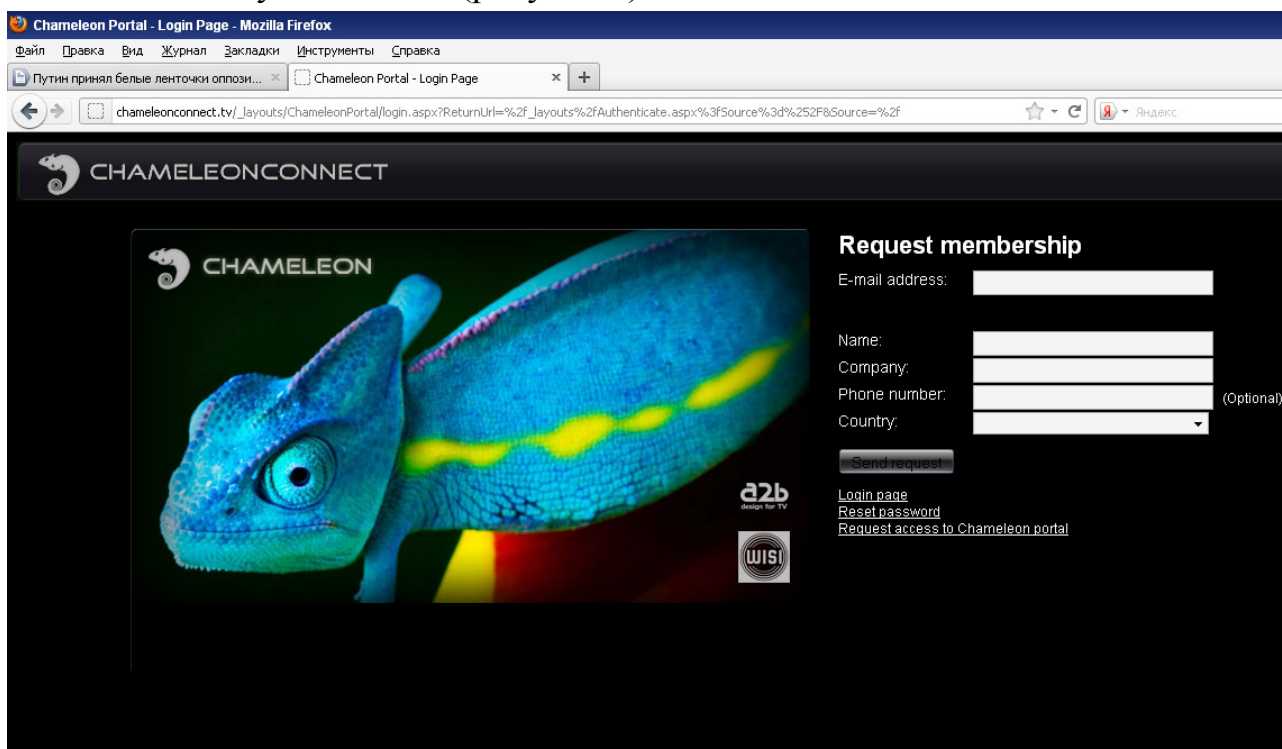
Chameleon Portal - Login Page - Mozilla Firefox

Файл Правка Вид Журнал Закладки Инструменты Справка

Путин принял белые ленточки оппози... ×
Chameleon Portal - Login Page ×
+

chameleonconnect.tv/_layouts/ChameleonPortal/login.aspx?ReturnUrl=%2f_layouts%2fAuthenticate.aspx%3fSource%3d%252F&Source=%2f

Яндекс

CHAMELEONCONNECT

CHAMELEON

a2b
design for TV

WISI

Request membership

E-mail address:

Name:

Company:

Phone number: (Optional)

Country:

Send request

Login page
Reset password
Request access to Chameleon portal